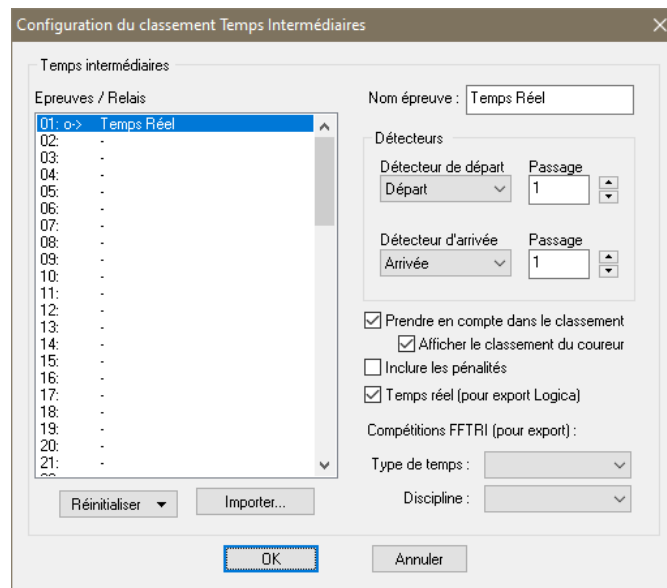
Configuration du classement Temps Intermédiaires

Temps intermédiaires

Epreuves / Relais

| | |
|---|---|
| 01: o-> | Temps Réel |
| 02: | - |
| 03: | - |
| 04: | - |
| 05: | - |
| 06: | - |
| 07: | - |
| 08: | - |
| 09: | - |
| 10: | - |
| 11: | - |
| 12: | - |
| 13: | - |
| 14: | - |
| 15: | - |
| 16: | - |
| 17: | - |
| 18: | - |
| 19: | - |
| 20: | - |
| 21: | - |

Réinitialiser

Importer...

Nom épreuve : Temps Réel

Détecteurs

Détecteur de départ
Départ

Passage
1

Détecteur d'arrivée
Arrivée

Passage
1

Prendre en compte dans le classement

Afficher le classement du coureur

Inclure les pénalités

Temps réel (pour export Logica)

Compétitions FFTRI (pour export) :

Type de temps :

Discipline :

OK

Annuler